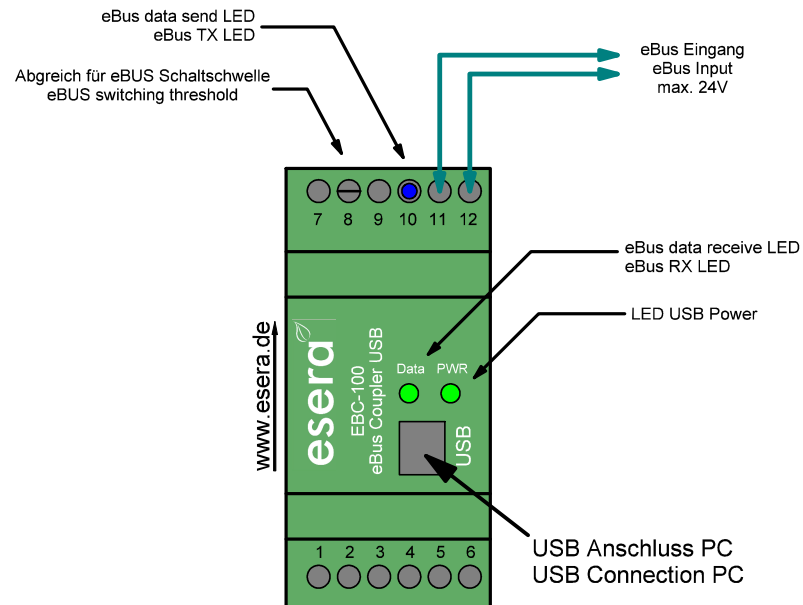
eBus data send LED
eBus TX LED

Abgreich für eBUS Schaltschwelle
eBUS switching threshold

eBus Eingang
eBus Input
max. 24V

7 8 9 10 11 12

eBus data receive LED
eBus RX LED

LED USB Power

www.esera.de

esera

EBC-100
eBus Coupler USB

Data PWR

USB

1 2 3 4 5 6

USB Anschluss PC
USB Connection PC